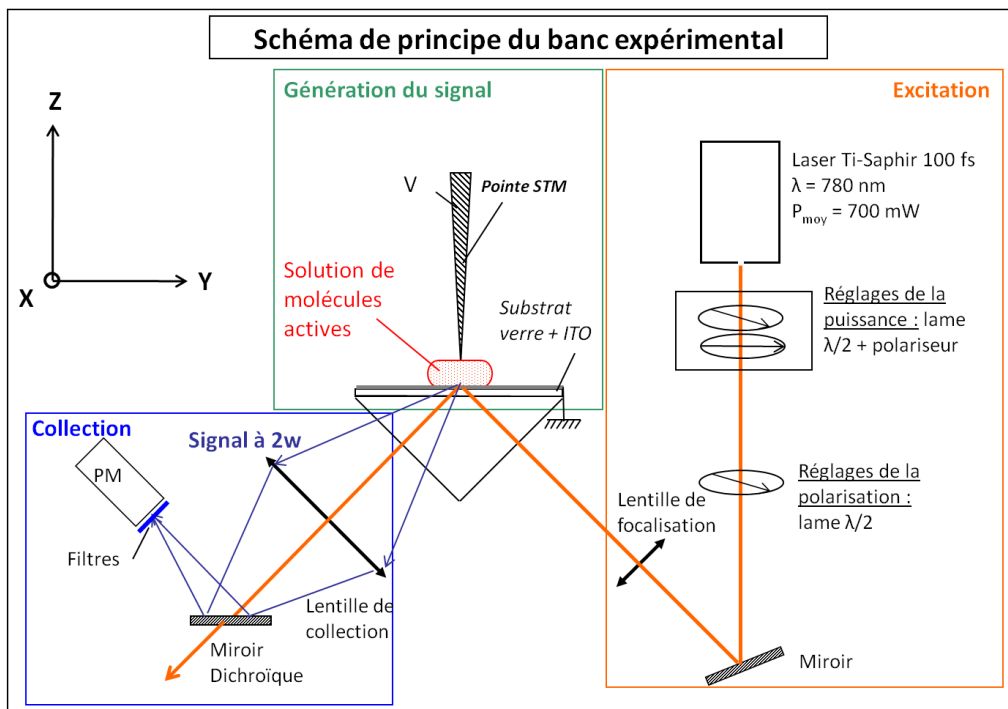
Schéma de principe du banc expérimental

Z

X

Y

Génération du signal

V

Pointe STM

Solution de molécules actives

Substrat verre + ITO

Excitation

Laser Ti-Saphir 100 fs
λ = 780 nm
$P_{moy}$ = 700 mW

Réglages de la puissance : lame λ/2 + polariseur

Réglages de la polarisation : lame λ/2

Lentille de focalisation

Miroir

Collection

Signal à 2w

PM

Filtres

Miroir Dichroïque

Lentille de collection